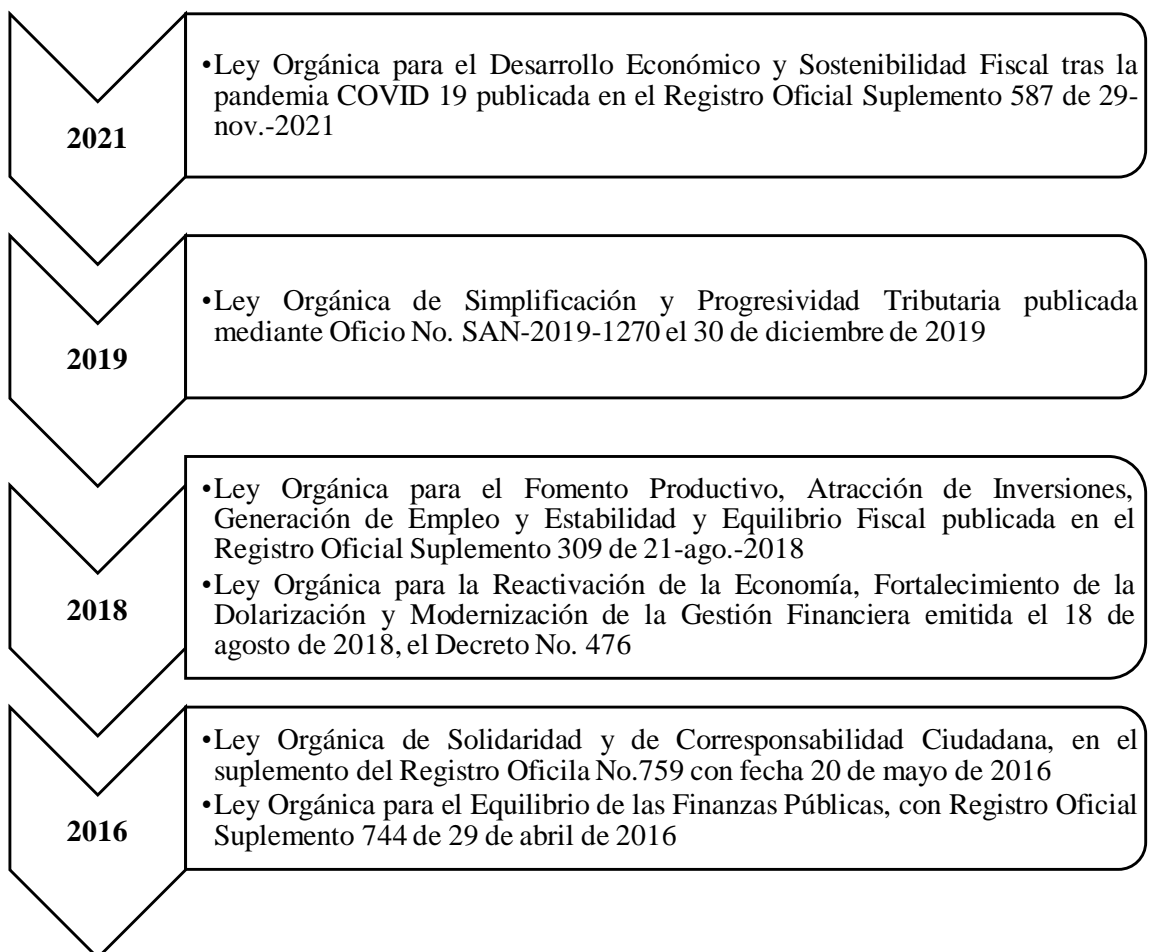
2021

•Ley Orgánica para el Desarrollo Económico y Sostenibilidad Fiscal tras la pandemia COVID 19 publicada en el Registro Oficial Suplemento 587 de 29-nov.-2021

2019

•Ley Orgánica de Simplificación y Progresividad Tributaria publicada mediante Oficio No. SAN-2019-1270 el 30 de diciembre de 2019

2018

•Ley Orgánica para el Fomento Productivo, Atracción de Inversiones, Generación de Empleo y Estabilidad y Equilibrio Fiscal publicada en el Registro Oficial Suplemento 309 de 21-ago.-2018
•Ley Orgánica para la Reactivación de la Economía, Fortalecimiento de la Dolarización y Modernización de la Gestión Financiera emitida el 18 de agosto de 2018, el Decreto No. 476

2016

•Ley Orgánica de Solidaridad y de Corresponsabilidad Ciudadana, en el suplemento del Registro Oficila No.759 con fecha 20 de mayo de 2016
•Ley Orgánica para el Equilibrio de las Finanzas Públicas, con Registro Oficial Suplemento 744 de 29 de abril de 2016